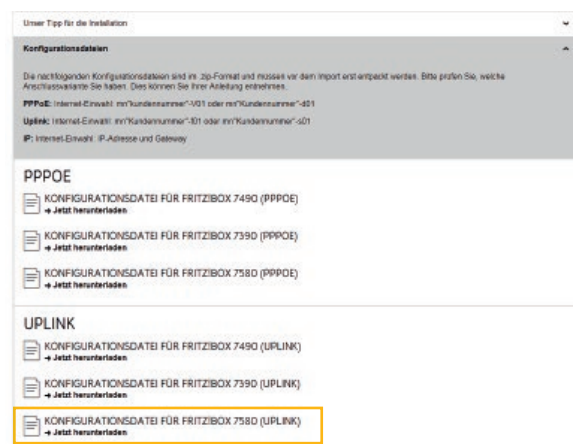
Unser Tipp für die Installation

Konfigurationsdateien

Die nachfolgenden Konfigurationsdateien sind im .zip-Format und müssen vor dem Import erst entpackt werden. Bitte prüfen Sie, welche Anschlussvariante Sie haben. Dies können Sie Ihrer Anleitung entnehmen.

PPPoE: Internet-Einwahl: mn"Kundennummer"-V01 oder mn"Kundennummer"-s01

Uplink: Internet-Einwahl: mn"Kundennummer"-101 oder mn"Kundennummer"-s01

IP: Internet-Einwahl: IP-Adresse und Gateway

PPPOE

KONFIGURATIONSDATEI FÜR FRITZBOX 7490 (PPPOE)
→ Jetzt herunterladen

KONFIGURATIONSDATEI FÜR FRITZBOX 7390 (PPPOE)
→ Jetzt herunterladen

KONFIGURATIONSDATEI FÜR FRITZBOX 7580 (PPPOE)
→ Jetzt herunterladen

UPLINK

KONFIGURATIONSDATEI FÜR FRITZBOX 7490 (UPLINK)
→ Jetzt herunterladen

KONFIGURATIONSDATEI FÜR FRITZBOX 7390 (UPLINK)
→ Jetzt herunterladen

KONFIGURATIONSDATEI FÜR FRITZBOX 7580 (UPLINK)
→ Jetzt herunterladen